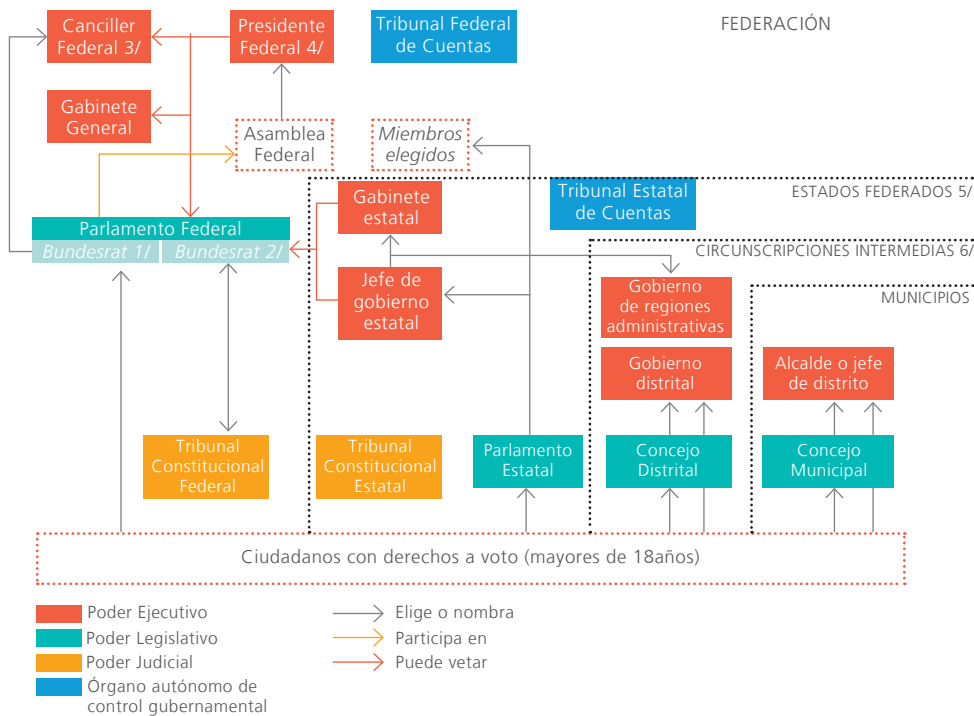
Canciller Federal 3/

Presidente Federal 4/

Tribunal Federal de Cuentas

FEDERACIÓN

Gabinete General

Asamblea Federal

Miembros elegidos

ESTADOS FEDERADOS 5/

Gabinete estatal

Tribunal Estatal de Cuentas

Parlamento Federal

Bundesrat 1/

Bundesrat 2/

CIRCUNSCRIPCIONES INTERMEDIAS 6/

Jefe de gobierno estatal

Gobierno de regiones administrativas

MUNICIPIOS

Gobierno distrital

Alcalde o jefe de distrito

Tribunal Constitucional Federal

Tribunal Constitucional Estatal

Parlamento Estatal

Concejo Distrital

Concejo Municipal

Ciudadanos con derechos a voto (mayores de 18años)

Poder Ejecutivo

Poder Legislativo

Poder Judicial

Órgano autónomo de control gubernamental

Elige o nombra

Participa en

Puede vetar